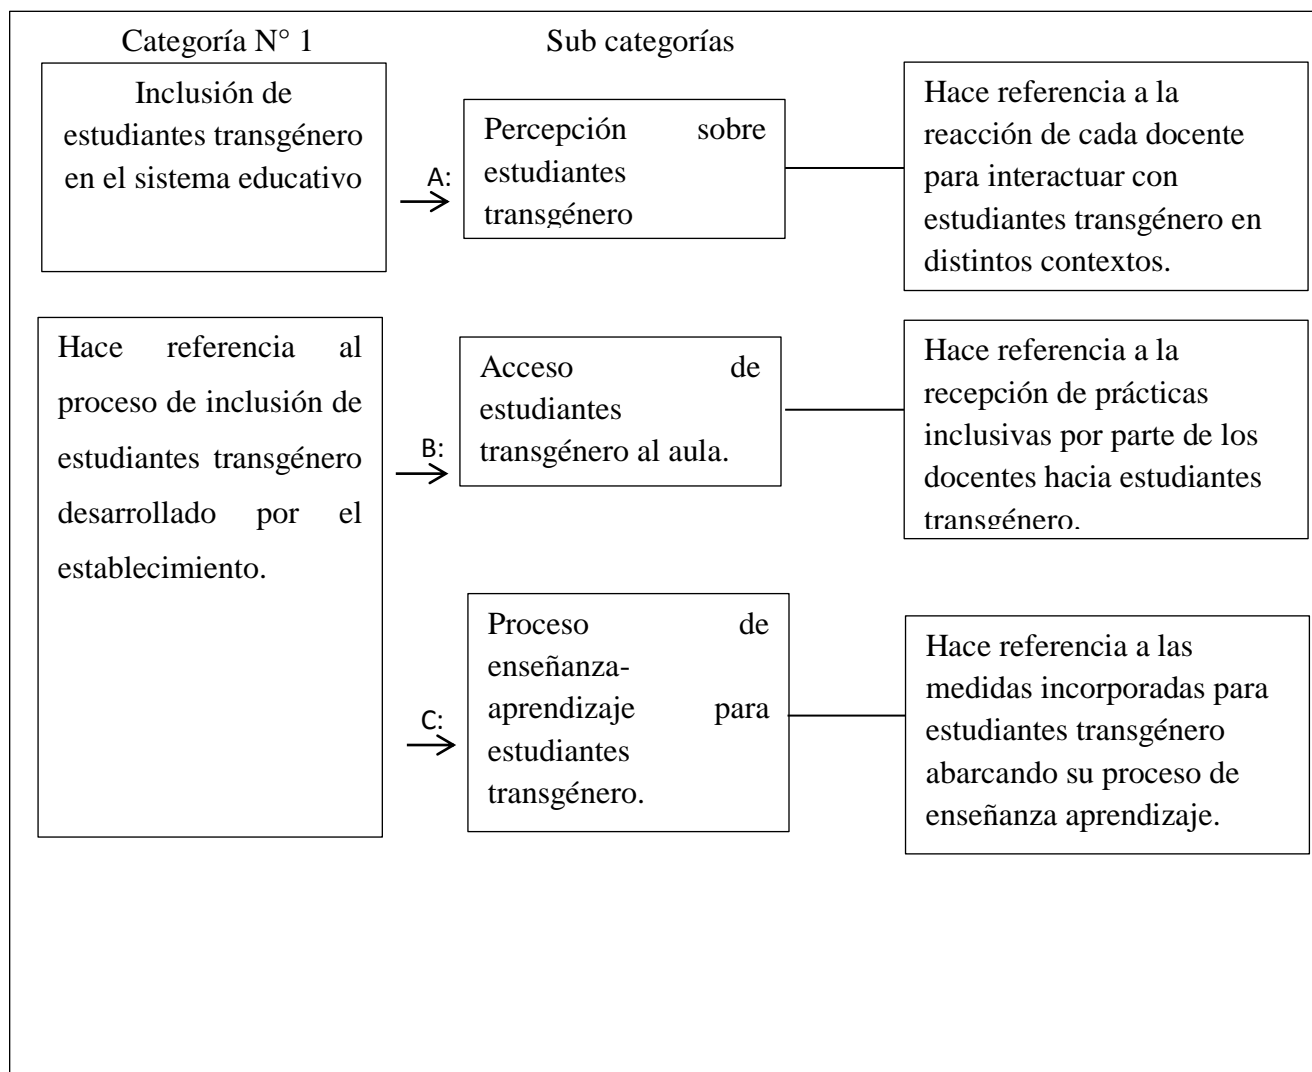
Categoría N° 1

Sub categorías

Inclusión de estudiantes transgénero en el sistema educativo

A:

Percepción sobre estudiantes transgénero

Hace referencia a la reacción de cada docente para interactuar con estudiantes transgénero en distintos contextos.

Hace referencia al proceso de inclusión de estudiantes transgénero desarrollado por el establecimiento.

B:

Acceso de estudiantes transgénero al aula.

Hace referencia a la recepción de prácticas inclusivas por parte de los docentes hacia estudiantes transgénero.

C:

Proceso de enseñanza-aprendizaje para estudiantes transgénero.

Hace referencia a las medidas incorporadas para estudiantes transgénero abarcando su proceso de enseñanza aprendizaje.